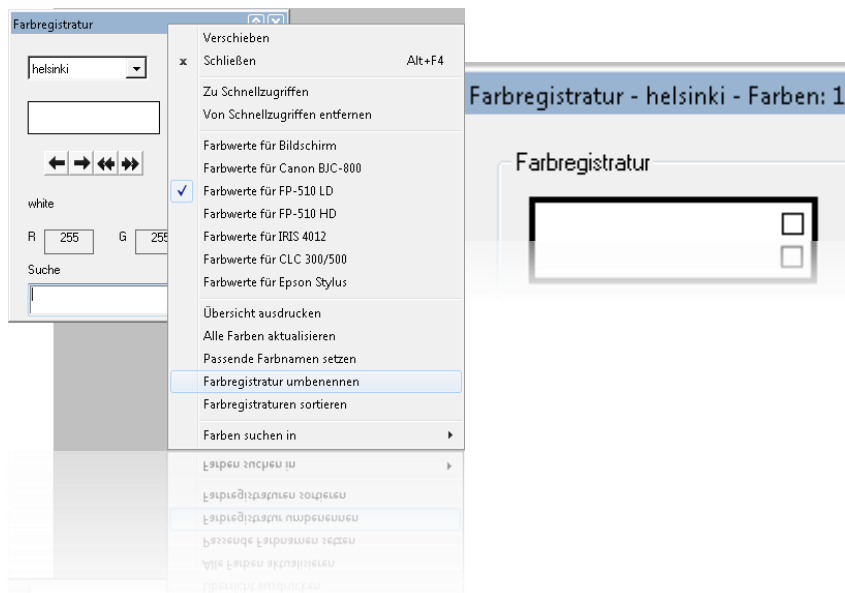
Farbregistratur

helsinki

white

R 255 G 255

Suche

Verschieben
Schließen Alt+F4
Zu Schnellzugriffen
Von Schnellzugriffen entfernen
Farbwerte für Bildschirm
Farbwerte für Canon BJC-800
Farbwerte für FP-510 LD
Farbwerte für FP-510 HD
Farbwerte für IRIS 4012
Farbwerte für CLC 300/500
Farbwerte für Epson Stylus
Übersicht ausdrucken
Alle Farben aktualisieren
Passende Farbnamen setzen
Farbregistratur umbenennen
Farbregistraturen sortieren
Farben suchen in

Farbregistratur - helsinki - Farben: 1

Farbregistratur